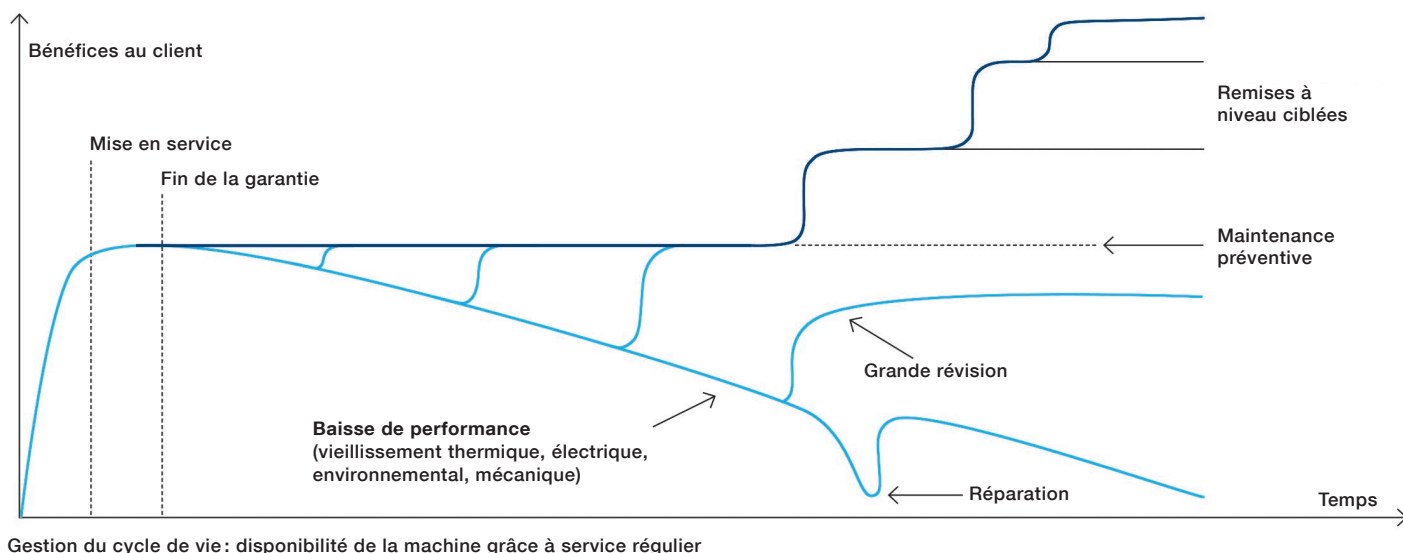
Bénéfices au client

Mise en service

Fin de la garantie

Remises à niveau ciblées

Maintenance préventive

Grande révision

**Baisse de performance**
(vieillissement thermique, électrique, environnemental, mécanique)

Réparation

Temps

Gestion du cycle de vie: disponibilité de la machine grâce à service régulier